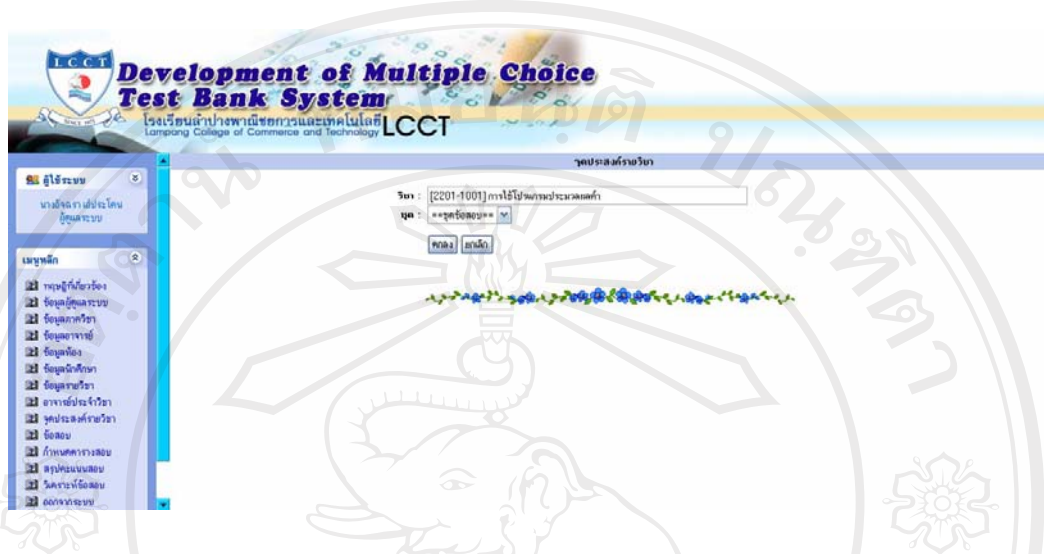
LCCT

Development of Multiple Choice Test Bank System

โรงเรียนลำปางพาณิชยการและเทคโนโลยี LCCT
Lampang College of Commerce and Technology

ผู้ใช้ระบบ

นางจิรา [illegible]
ผู้ดูแลระบบ

เมนูหลัก

ทฤษฎีที่เกี่ยวข้อง
ข้อมูลผู้ดูแลระบบ
ข้อมูลภาควิชา
ข้อมูลอาจารย์
ข้อมูลห้อง
ข้อมูลนักศึกษา
ข้อมูลรายวิชา
อาจารย์ประจำวิชา
จุดประสงค์รายวิชา
ข้อสอบ
กำหนดตารางสอบ
สรุปคะแนนสอบ
วิเคราะห์ข้อสอบ
ออกจากระบบ

จุดประสงค์รายวิชา

วิชา : [2201-1001] การใช้โปรแกรมประมวลผลคำ

ชุด : --ชุดข้อสอบ--

ตกลง ยกเลิก